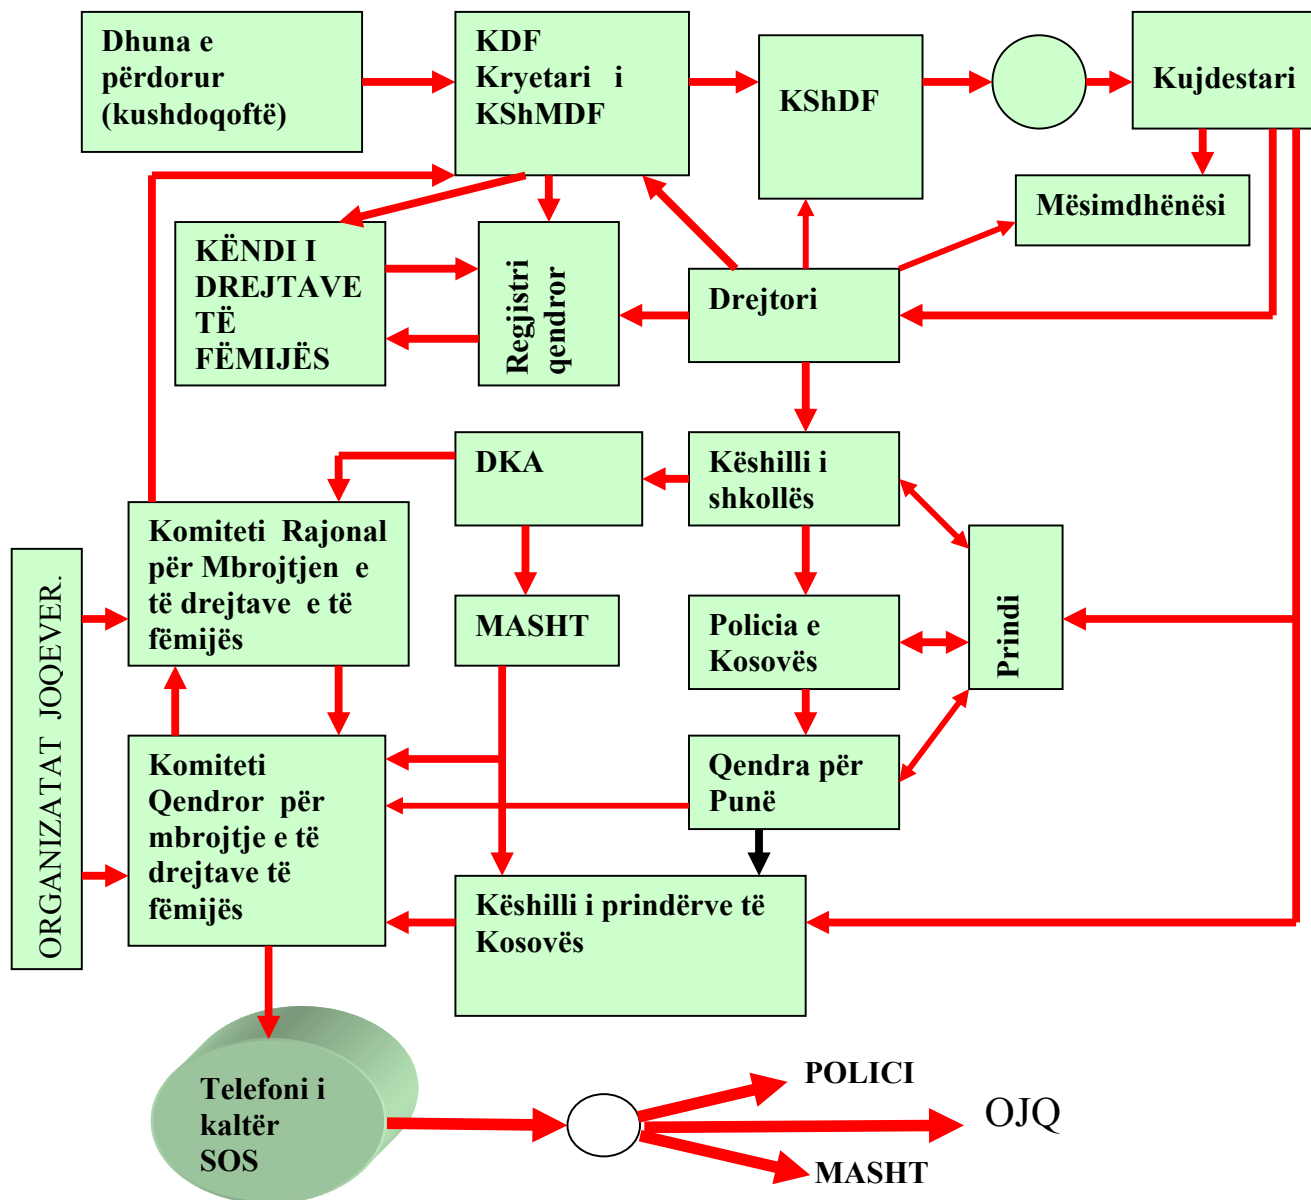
Dhuna e përdorur (kushdoqoftë)

KDF Kryetari i KShMDF

KShDF

Kujdestari

Mësimdhënësi

KËNDI I DREJTAVE TË FËMIJËS

Regjistri qendror

Drejtori

DKA

Këshilli i shkollës

Komiteti Rajonal për Mbrojtjen e të drejtave e të fëmijës

MASHT

Policia e Kosovës

Prindi

ORGANIZATAT JOQEVER.

Komiteti Qendror për mbrojtje e të drejtave të fëmijës

Qendra për Punë

Këshilli i prindërve të Kosovës

Telefoni i kaltër SOS

POLICI

OJQ

MASHT